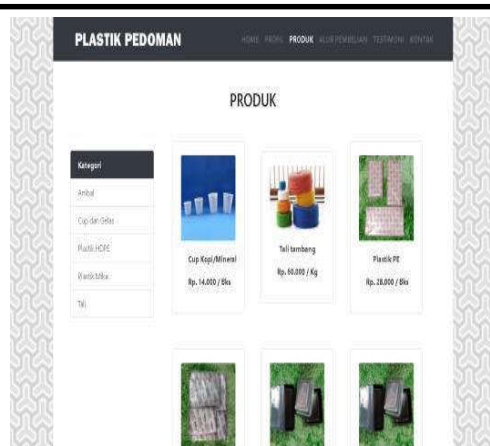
PLASTIK PEDOMAN

HOME PROFIL PRODUK ALUR PEMBELIAN TESTIMONI KONTAK

PRODUK

Kategori

Ambal

Cup dan Gelas

Plastik HDPE

Plastik Mika

Tali

Cup Kopi/Mineral

Rp. 14.000 / Bks

Tali tambang

Rp. 60.000 / Kg

Plastik PE

Rp. 28.000 / Bks